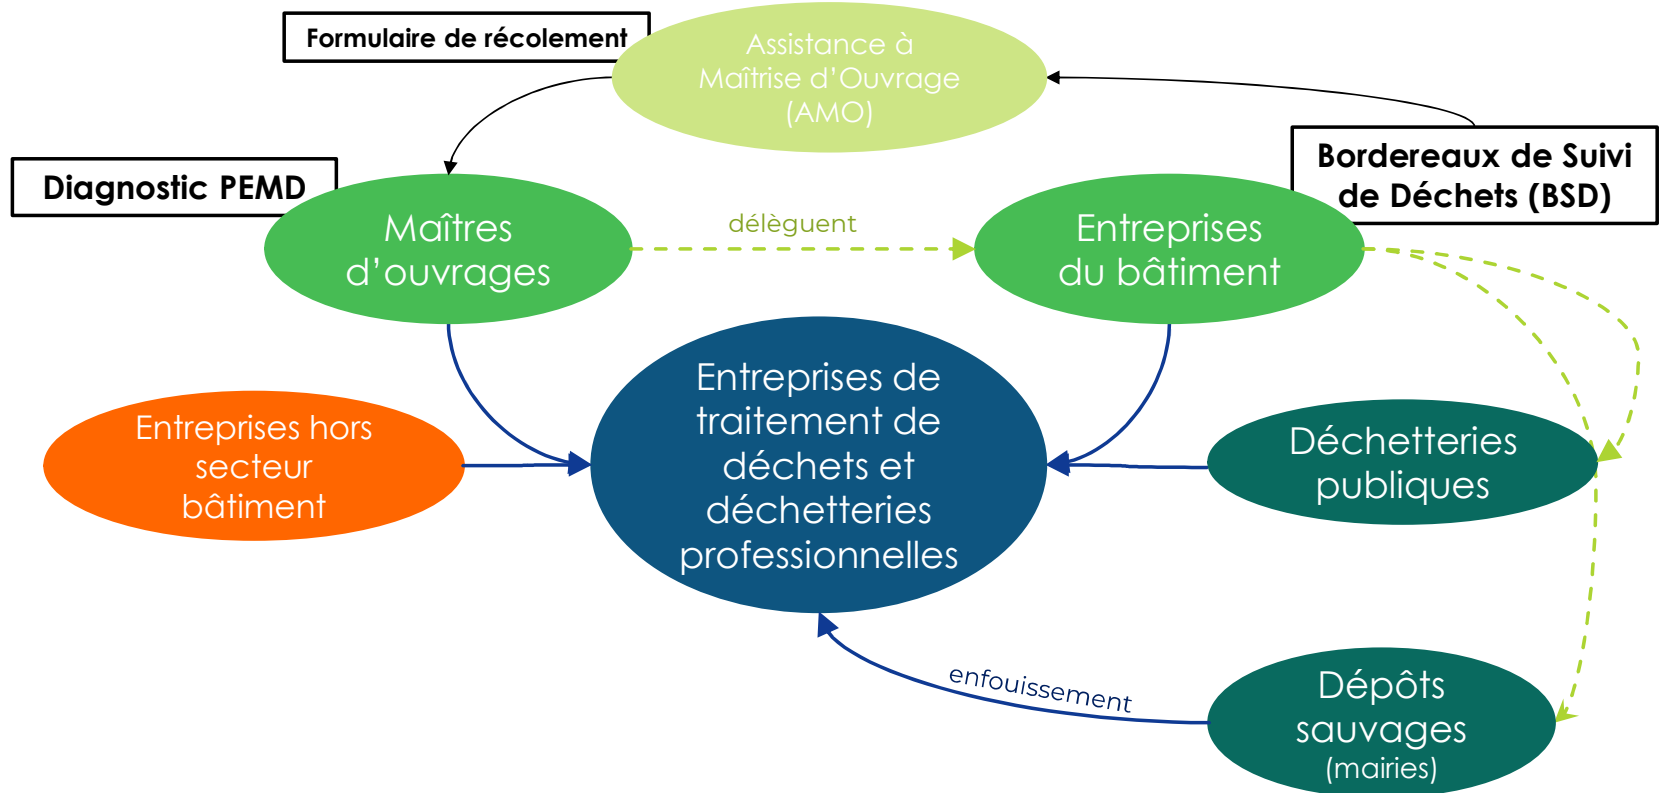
Formulaire de récolement

Assistance à Maîtrise d'Ouvrage (AMO)

Bordereaux de Suivi de Déchets (BSD)

Diagnostic PEMD

Maîtres d'ouvrages

délèguent

Entreprises du bâtiment

Entreprises hors secteur bâtiment

Entreprises de traitement de déchets et déchetteries professionnelles

Déchetteries publiques

enfouissement

Dépôts sauvages (mairies)